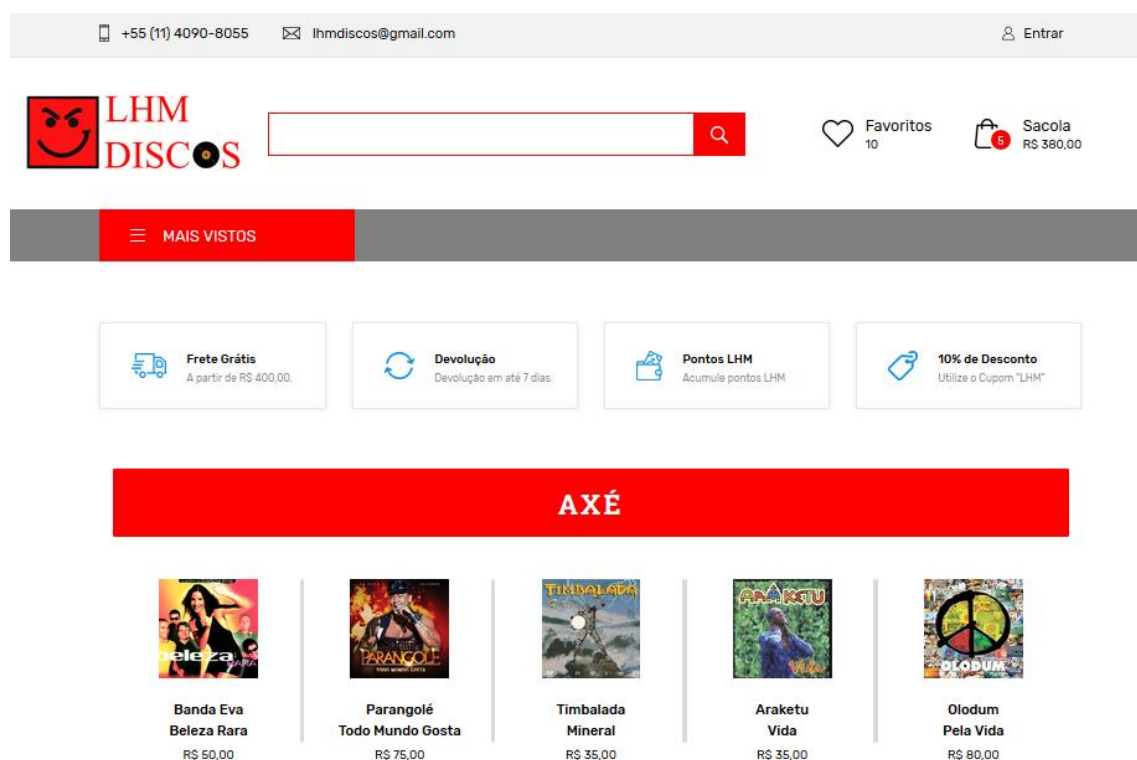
+55 (11) 4090-8055 lhmdiscos@gmail.com

Entrar

LHM DISCOS

Favoritos
10

5
Sacola
R$ 380,00

MAIS VISTOS

Frete Grátis
A partir de R$ 400,00.

Devolução
Devolução em até 7 dias.

Pontos LHM
Acumule pontos LHM

10% de Desconto
Utilize o Cupom "LHM"

AXÉ

beleza RARA

PARANGOLÉ
TODO MUNDO GOSTA

TIMBALADA

ARAKETU
Vida

OLODUM

Banda Eva
Beleza Rara
R$ 50,00

Parangolé
Todo Mundo Gosta
R$ 75,00

Timbalada
Mineral
R$ 35,00

Araketu
Vida
R$ 35,00

Olodum
Pela Vida
R$ 80,00